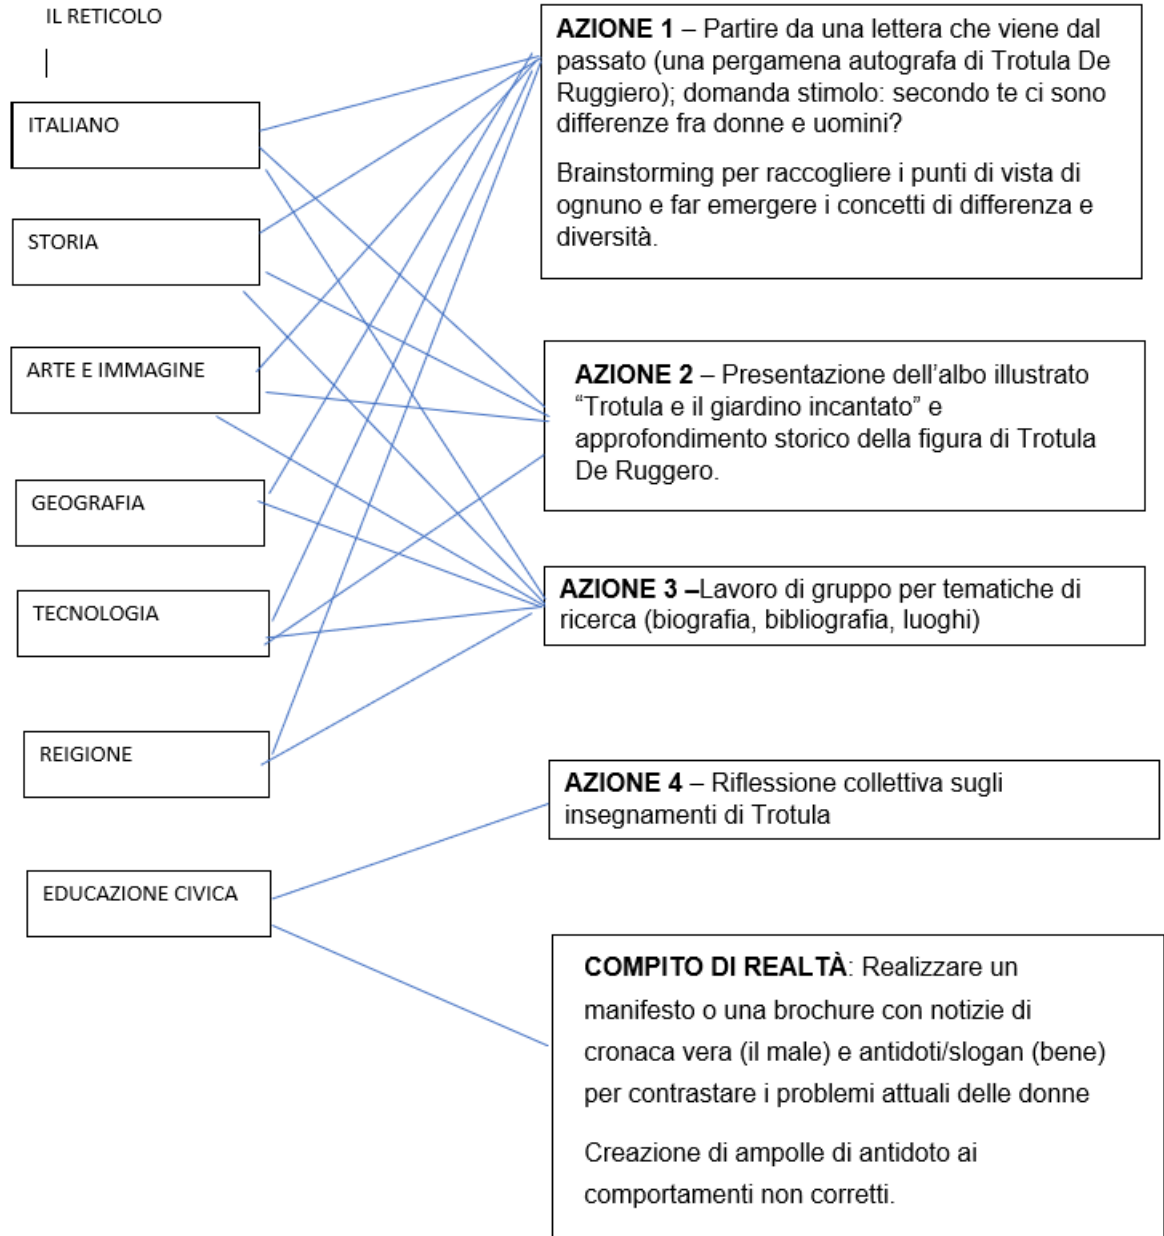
IL RETICOLO

ITALIANO

STORIA

ARTE E IMMAGINE

GEOGRAFIA

TECNOLOGIA

REIGIONE

EDUCAZIONE CIVICA

**AZIONE 1** – Partire da una lettera che viene dal passato (una pergamena autografa di Trotula De Ruggiero); domanda stimolo: secondo te ci sono differenze fra donne e uomini?

Brainstorming per raccogliere i punti di vista di ognuno e far emergere i concetti di differenza e diversità.

**AZIONE 2** – Presentazione dell'albo illustrato "Trotula e il giardino incantato" e approfondimento storico della figura di Trotula De Ruggero.

**AZIONE 3** –Lavoro di gruppo per tematiche di ricerca (biografia, bibliografia, luoghi)

**AZIONE 4** – Riflessione collettiva sugli insegnamenti di Trotula

**COMPITO DI REALTÀ**: Realizzare un manifesto o una brochure con notizie di cronaca vera (il male) e antidoti/slogan (bene) per contrastare i problemi attuali delle donne

Creazione di ampolle di antidoto ai comportamenti non corretti.